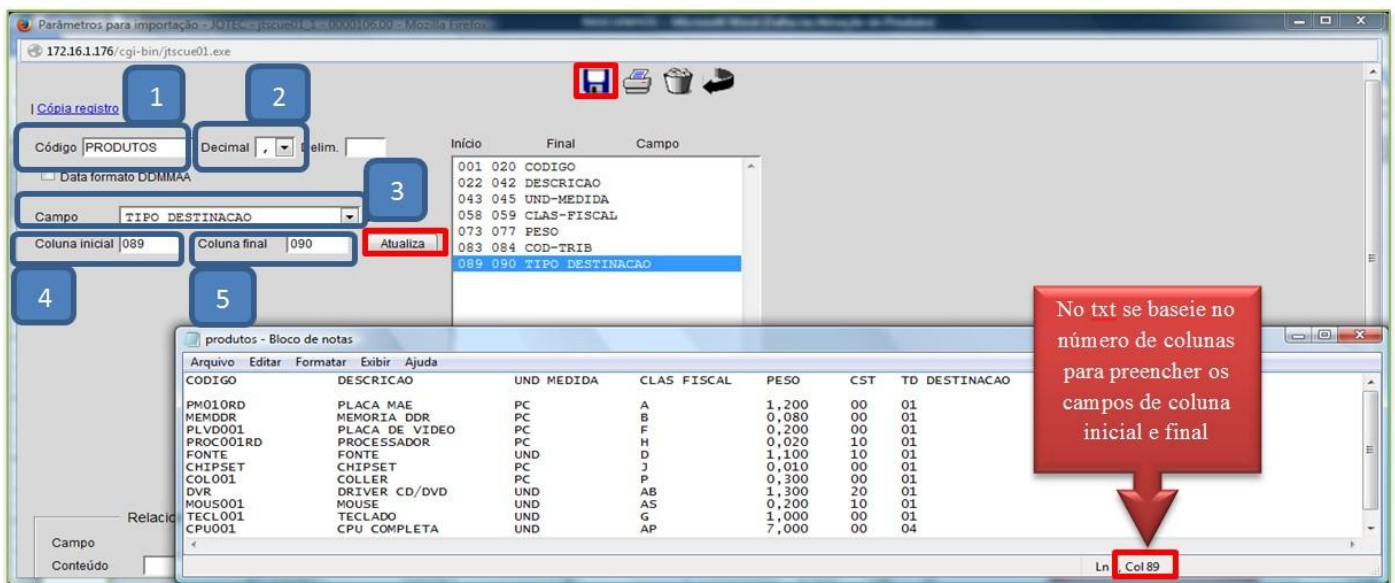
Parâmetros para importação - JOTEC - jtscue01.1 - 0000106.00 - Mozilla Firefox

172.16.1.176/cgi-bin/jtscue01.exe

| Cópia registro

1

2

Código PRODUTOS

Decimal , Delim.

Data formato DDMMAA

3

Campo TIPO DESTINACAO

Coluna inicial 089

Coluna final 090

Atualiza

4

5

| Início | Final | Campo |
|---|---|---|
| 001 | 020 | CODIGO |
| 022 | 042 | DESCRICAO |
| 043 | 045 | UND-MEDIDA |
| 058 | 059 | CLAS-FISCAL |
| 073 | 077 | PESO |
| 083 | 084 | COD-TRIB |
| 089 | 090 | TIPO DESTINACAO |

produtos - Bloco de notas

Arquivo Editar Formatar Exibir Ajuda

| CODIGO | DESCRICAO | UND MEDIDA | CLAS FISCAL | PESO | CST | TD DESTINACAO |
|---|---|---|---|---|---|---|
| PM010RD | PLACA MAE | PC | A | 1,200 | 00 | 01 |
| MEMDDR | MEMORIA DDR | PC | B | 0,080 | 00 | 01 |
| PLVD001 | PLACA DE VIDEO | PC | F | 0,200 | 00 | 01 |
| PROC001RD | PROCESSADOR | PC | H | 0,020 | 10 | 01 |
| FONTE | FONTE | UND | D | 1,100 | 10 | 01 |
| CHIPSET | CHIPSET | PC | J | 0,010 | 00 | 01 |
| COL001 | COLLER | PC | P | 0,300 | 00 | 01 |
| DVR | DRIVER CD/DVD | UND | AB | 1,300 | 20 | 01 |
| MOUS001 | MOUSE | UND | AS | 0,200 | 10 | 01 |
| TECL001 | TECLADO | UND | G | 1,000 | 00 | 01 |
| CPU001 | CPU COMPLETA | UND | AP | 7,000 | 00 | 04 |

Ln , Col 89

No txt se baseie no número de colunas para preencher os campos de coluna inicial e final

Relacio

Campo

Conteúdo